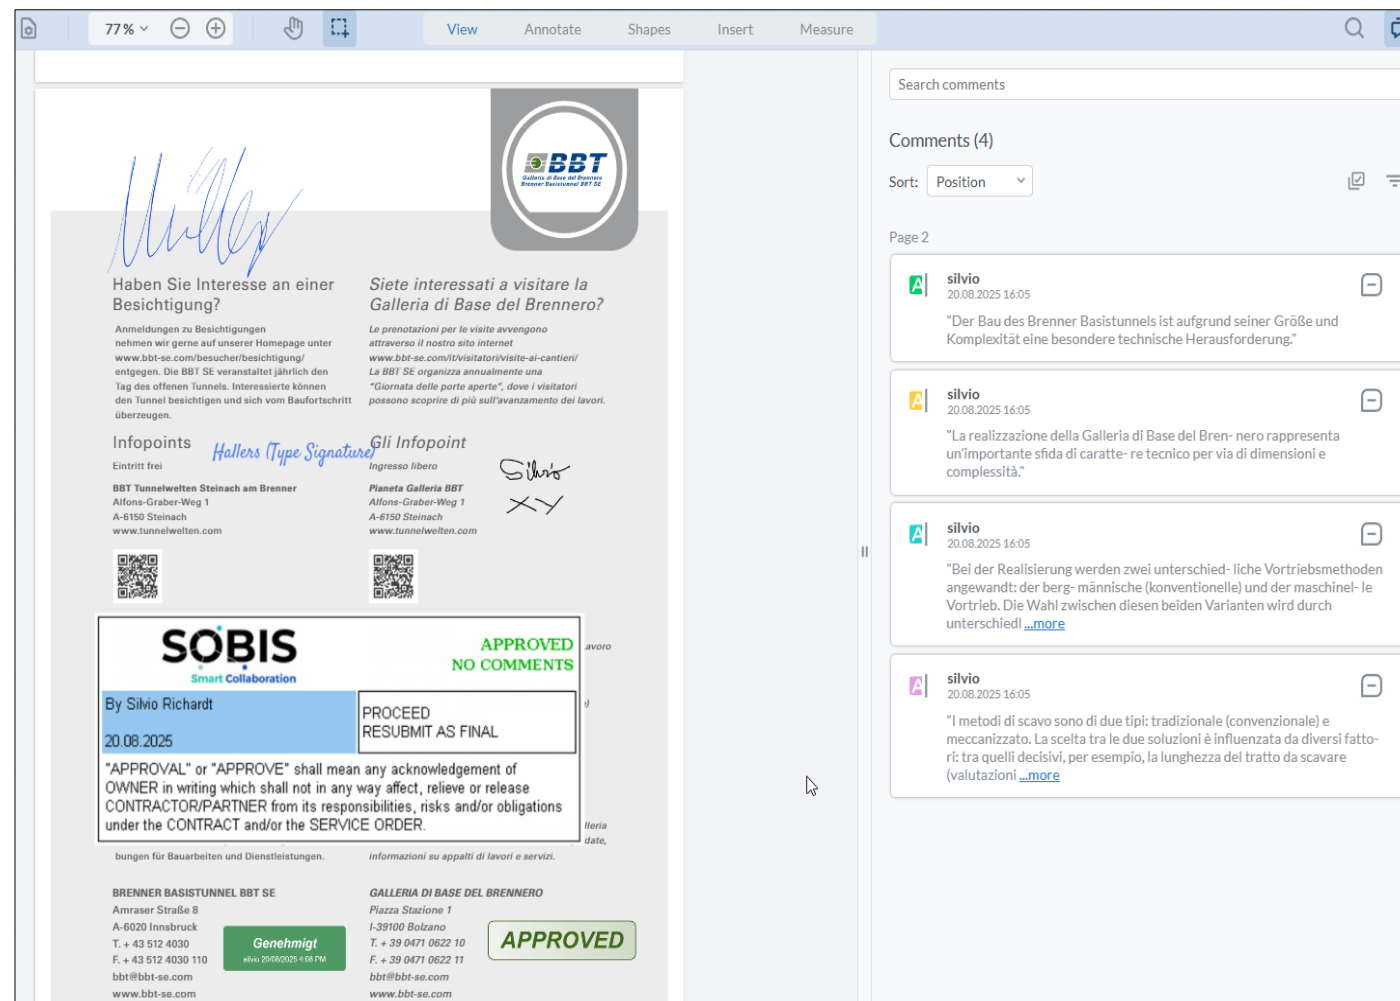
77 %

View Annotate Shapes Insert Measure

BBT
Galleria di Base del Brennero
Brenner Basistunnel BBT SE

Haben Sie Interesse an einer Besichtigung?

Anmeldungen zu Besichtigungen nehmen wir gerne auf unserer Homepage unter www.bbt-se.com/besucher/besichtigung/ entgegen. Die BBT SE veranstaltet jährlich den Tag des offenen Tunnels. Interessierte können den Tunnel besichtigen und sich vom Baufortschritt überzeugen.

Siete interessati a visitare la Galleria di Base del Brennero?

Le prenotazioni per le visite avvengono attraverso il nostro sito internet www.bbt-se.com/it/visitatori/visite-ai-cantieri/ La BBT SE organizza annualmente una "Giornata delle porte aperte", dove i visitatori possono scoprire di più sull'avanzamento dei lavori.

Infopoints

Hallers (Type Signature)

Eintritt frei

BBT Tunnelwelten Steinach am Brenner
Alfons-Graber-Weg 1
A-6150 Steinach
www.tunnelwelten.com

Gli Infopoint

Ingresso libero

Pianeta Galleria BBT
Alfons-Graber-Weg 1
A-6150 Steinach
www.tunnelwelten.com

Silvio
XY

SOBIS
Smart Collaboration

APPROVED
NO COMMENTS

By Silvio Richardt

20.08.2025

PROCEED
RESUBMIT AS FINAL

"APPROVAL" or "APPROVE" shall mean any acknowledgement of OWNER in writing which shall not in any way affect, relieve or release CONTRACTOR/PARTNER from its responsibilities, risks and/or obligations under the CONTRACT and/or the SERVICE ORDER.

avoro
)
lleria
date,

bungen für Bauarbeiten und Dienstleistungen.

informazioni su appalti di lavori e servizi.

BRENNER BASISTUNNEL BBT SE
Amraser Straße 8
A-6020 Innsbruck
T. + 43 512 4030
F. + 43 512 4030 110
bbt@bbt-se.com
www.bbt-se.com

Genehmigt
silvio 20/08/2025 4:08 PM

GALLERIA DI BASE DEL BRENNERO
Piazza Stazione 1
I-39100 Bolzano
T. + 39 0471 0622 10
F. + 39 0471 0622 11
bbt@bbt-se.com
www.bbt-se.com

APPROVED

Search comments

Comments (4)

Sort: Position

Page 2

silvio
20.08.2025 16:05
"Der Bau des Brenner Basistunnels ist aufgrund seiner Größe und Komplexität eine besondere technische Herausforderung."

silvio
20.08.2025 16:05
"La realizzazione della Galleria di Base del Bren- nero rappresenta un'importante sfida di caratte- re tecnico per via di dimensioni e complessità."

silvio
20.08.2025 16:05
"Bei der Realisierung werden zwei unterschied- liche Vortriebsmethoden angewandt: der berg- männische (konventionelle) und der maschinel- le Vortrieb. Die Wahl zwischen diesen beiden Varianten wird durch unterschied| ...more

silvio
20.08.2025 16:05
"I metodi di scavo sono di due tipi: tradizionale (convenzionale) e meccanizzato. La scelta tra le due soluzioni è influenzata da diversi fatto- ri: tra quelli decisivi, per esempio, la lunghezza del tratto da scavare (valutazioni ...more